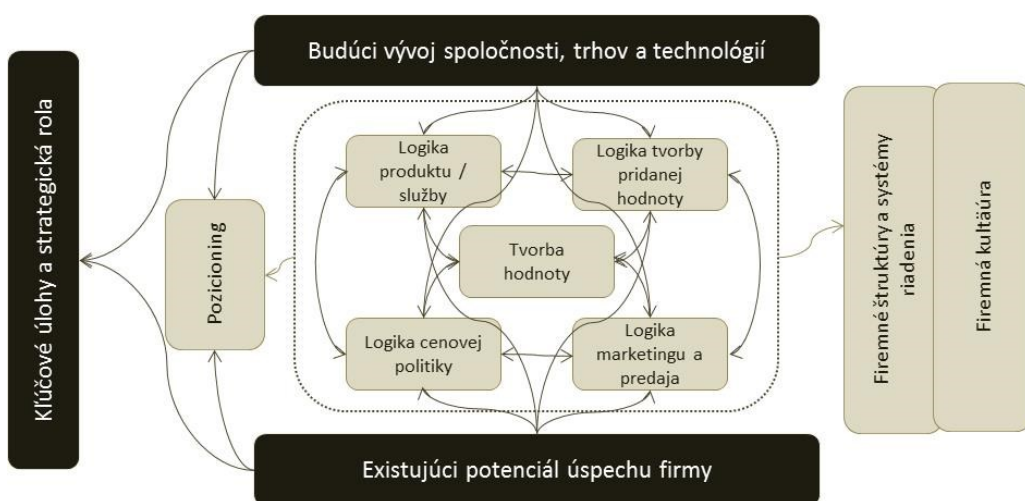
Budúci vývoj spoločnosti, trhov a technológií

Kľúčové úlohy a strategická rola

Pozicioning

Logika produktu / služby

Logika tvorby pridanej hodnoty

Tvorba hodnoty

Logika cenovej politiky

Logika marketingu a predaja

Firemné štruktúry a systémy riadenia

Firemná kultúra

Existujúci potenciál úspechu firmy